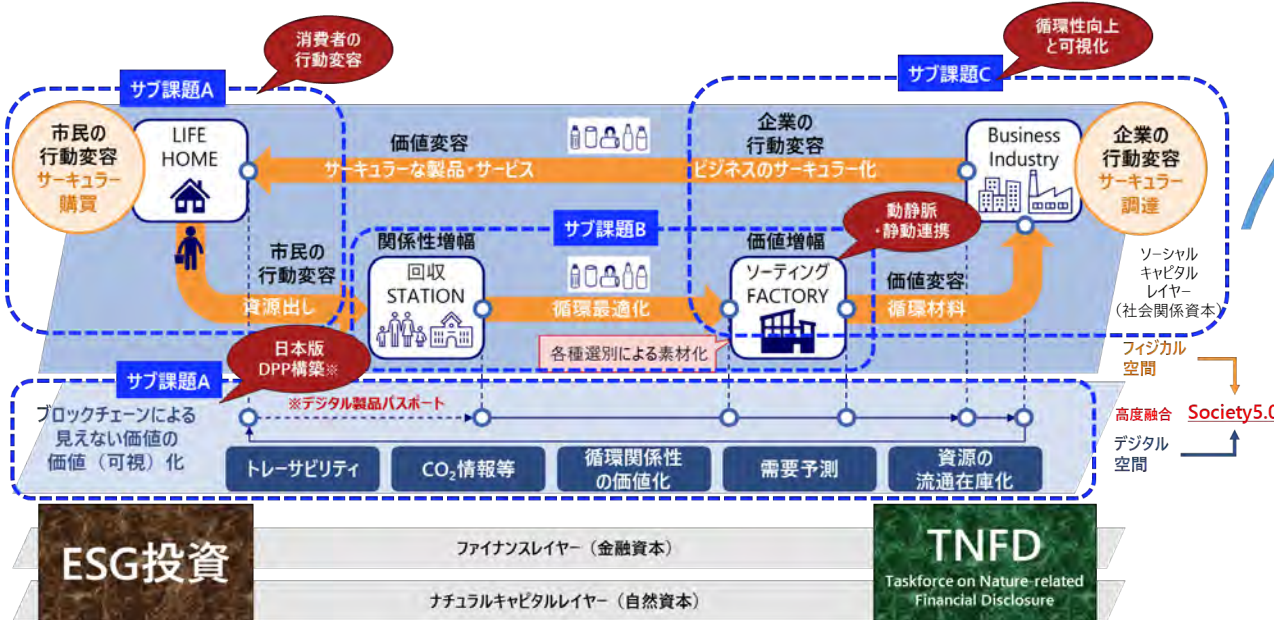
消費者の行動変容

サブ課題A

市民の行動変容
サーキュラー購買

LIFE HOME

価値変容
サーキュラーな製品・サービス

企業の行動変容
ビジネスのサーキュラー化

循環性向上と可視化

サブ課題C

Business Industry

企業の行動変容
サーキュラー調達

サブ課題B

市民の行動変容
資源出し

関係性増幅
回収 STATION

循環最適化

価値増幅
ソーティング FACTORY

動静脈・静動連携

価値変容
循環材料

ソーシャルキャピタルレイヤー（社会関係資本）

各種選別による素材化

日本版DPP構築※

サブ課題A

※デジタル製品パスポート

ブロックチェーンによる見えない価値の価値（可視）化

トレーサビリティ

$CO_2$情報等

循環関係性の価値化

需要予測

資源の流通在庫化

フィジカル空間

高度融合

Society5.0

デジタル空間

ESG投資

ファイナンスレイヤー（金融資本）

ナチュラルキャピタルレイヤー（自然資本）

TNFD
Taskforce on Nature-related Financial Disclosure